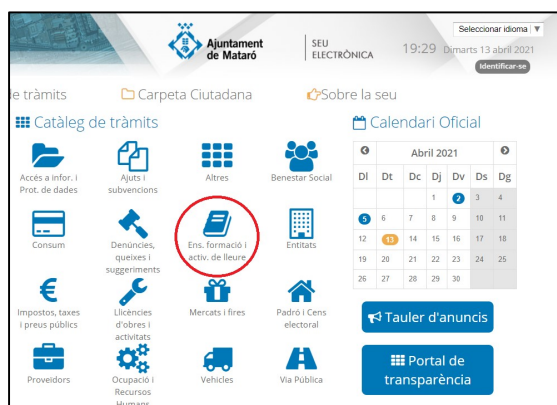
Seleccionar idioma ▼

Ajuntament de Mataró

SEU ELECTRÒNICA

19:29 Dimarts 13 abril 2021

Identificar-se

le tràmits

Carpeta Ciutadana

Sobre la seu

Catàleg de tràmits

Accés a infor. i Prot. de dades

Ajuts i subvencions

Altres

Benestar Social

Consum

Denúncies, queixes i suggeriments

Ens. formació i activ. de lleure

Entitats

Impostos, taxes i preus públics

Llicències d'obres i activitats

Mercats i fires

Padró i Cens electoral

Proveïdors

Ocupació i Recursos Humans

Vehicles

Via Pública

Calendari Oficial

Abril 2021

| Dl | Dt | Dc | Dj | Dv | Ds | Dg |
|---|---|---|---|---|---|---|
| | | | 1 | 2 | 3 | 4 |
| 5 | 6 | 7 | 8 | 9 | 10 | 11 |
| 12 | 13 | 14 | 15 | 16 | 17 | 18 |
| 19 | 20 | 21 | 22 | 23 | 24 | 25 |
| 26 | 27 | 28 | 29 | 30 | | |

Tauler d'anuncis

Portal de transparència